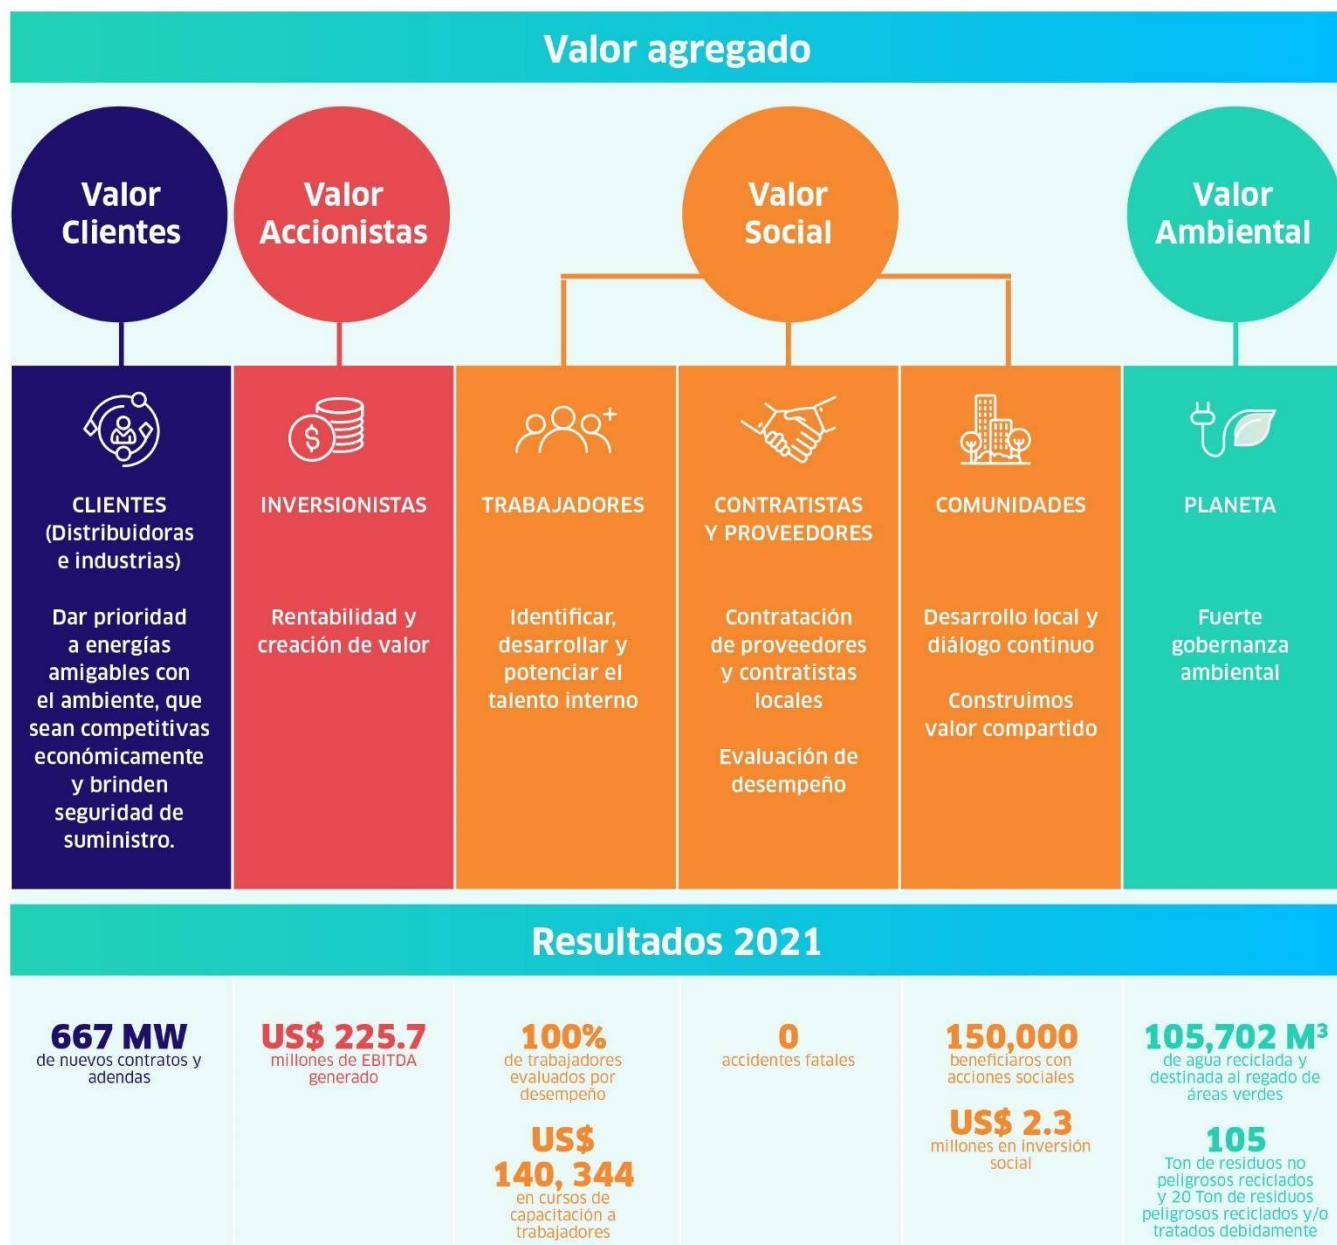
Valor agregado

Valor Clientes

Valor Accionistas

Valor Social

Valor Ambiental

CLIENTES (Distribuidoras e industrias)

Dar prioridad a energías amigables con el ambiente, que sean competitivas económicamente y brinden seguridad de suministro.

INVERSIONISTAS

Rentabilidad y creación de valor

TRABAJADORES

Identificar, desarrollar y potenciar el talento interno

CONTRATISTAS Y PROVEEDORES

Contratación de proveedores y contratistas locales

Evaluación de desempeño

COMUNIDADES

Desarrollo local y diálogo continuo

Construimos valor compartido

PLANETA

Fuerte gobernanza ambiental

Resultados 2021

667 MW
de nuevos contratos y adendas

US$ 225.7
millones de EBITDA generado

100%
de trabajadores evaluados por desempeño

US$ 140, 344
en cursos de capacitación a trabajadores

0
accidentes fatales

150,000
beneficiaros con acciones sociales

US$ 2.3
millones en inversión social

105,702 M$^3$
de agua reciclada y destinada al regado de áreas verdes

105
Ton de residuos no peligrosos reciclados y 20 Ton de residuos peligrosos reciclados y/o tratados debidamente